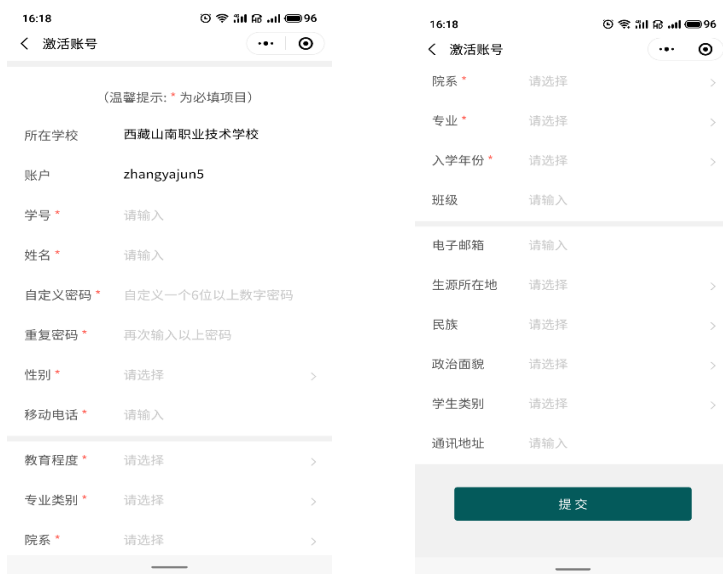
16:18 96
激活账号

（温馨提示: * 为必填项目）

所在学校 西藏山南职业技术学校

账户 zhangyajun5

学号 * 请输入

姓名 * 请输入

自定义密码 * 自定义一个6位以上数字密码

重复密码 * 再次输入以上密码

性别 * 请选择

移动电话 * 请输入

教育程度 * 请选择

专业类别 * 请选择

院系 * 请选择

16:18 96
激活账号

院系 * 请选择

专业 * 请选择

入学年份 * 请选择

班级 请输入

电子邮箱 请输入

生源所在地 请选择

民族 请选择

政治面貌 请选择

学生类别 请选择

通讯地址 请输入

提交